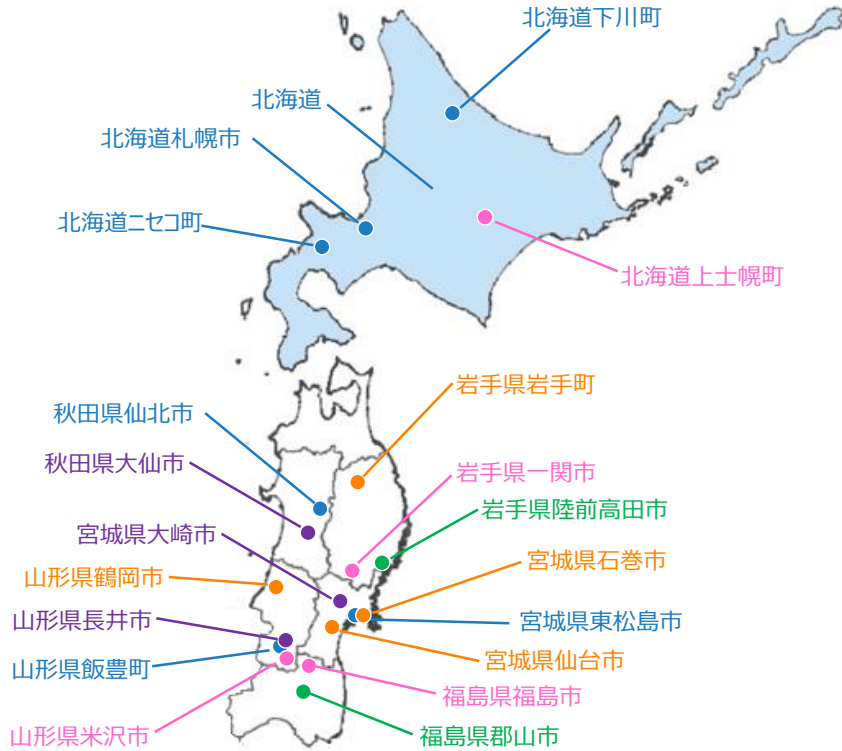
北海道下川町
北海道
北海道札幌市
北海道ニセコ町
北海道上士幌町
岩手県岩手町
秋田県仙北市
秋田県大仙市
岩手県一関市
岩手県陸前高田市
宮城県大崎市
宮城県石巻市
山形県鶴岡市
山形県長井市
宮城県東松島市
山形県飯豊町
宮城県仙台市
福島県福島市
山形県米沢市
福島県郡山市